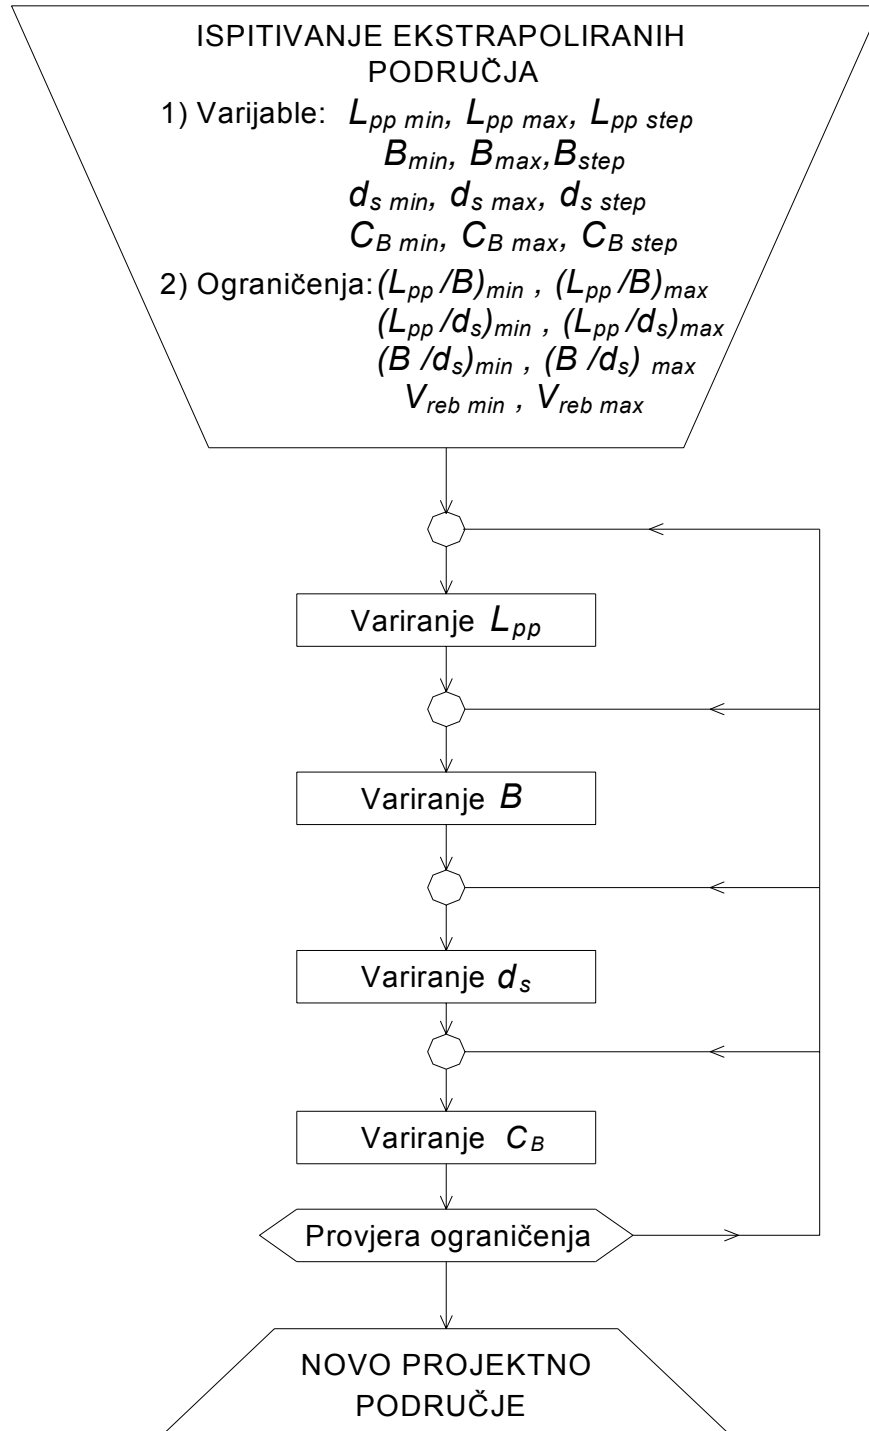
ISPITIVANJE EKSTRAPOLIRANIH PODRUČJA

1) Varijable: $L_{pp\ min}$, $L_{pp\ max}$, $L_{pp\ step}$
$B_{min}$, $B_{max}$,$B_{step}$
$d_{s\ min}$, $d_{s\ max}$, $d_{s\ step}$
$C_{B\ min}$, $C_{B\ max}$, $C_{B\ step}$

2) Ograničenja: $(L_{pp}/B)_{min}$ , $(L_{pp}/B)_{max}$
$(L_{pp}/d_s)_{min}$ , $(L_{pp}/d_s)_{max}$
$(B/d_s)_{min}$ , $(B/d_s)_{max}$
$V_{reb\ min}$ , $V_{reb\ max}$

Variranje $L_{pp}$

Variranje $B$

Variranje $d_s$

Variranje $C_B$

Provjera ograničenja

NOVO PROJEKTNO PODRUČJE